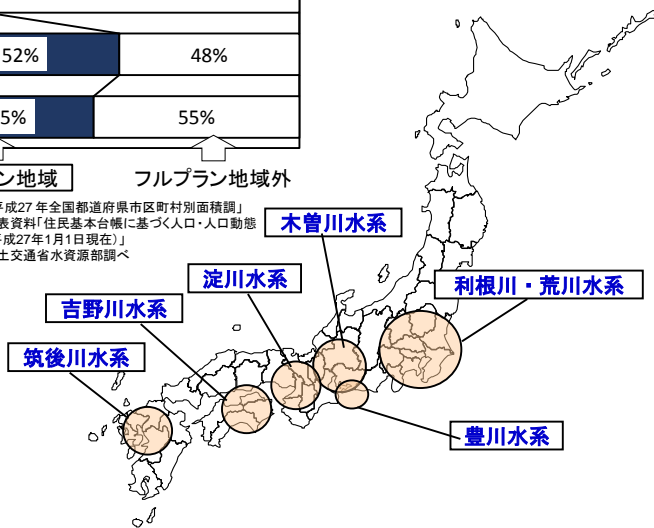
52%
48%
5%
55%
ン地域
フルプラン地域外
平成27年全国都道府県市区町村別面積調」
表資料「住民基本台帳に基づく人口・人口動態
平成27年1月1日現在)」
土交通省水資源部調べ
木曽川水系
淀川水系
利根川・荒川水系
吉野川水系
筑後川水系
豊川水系